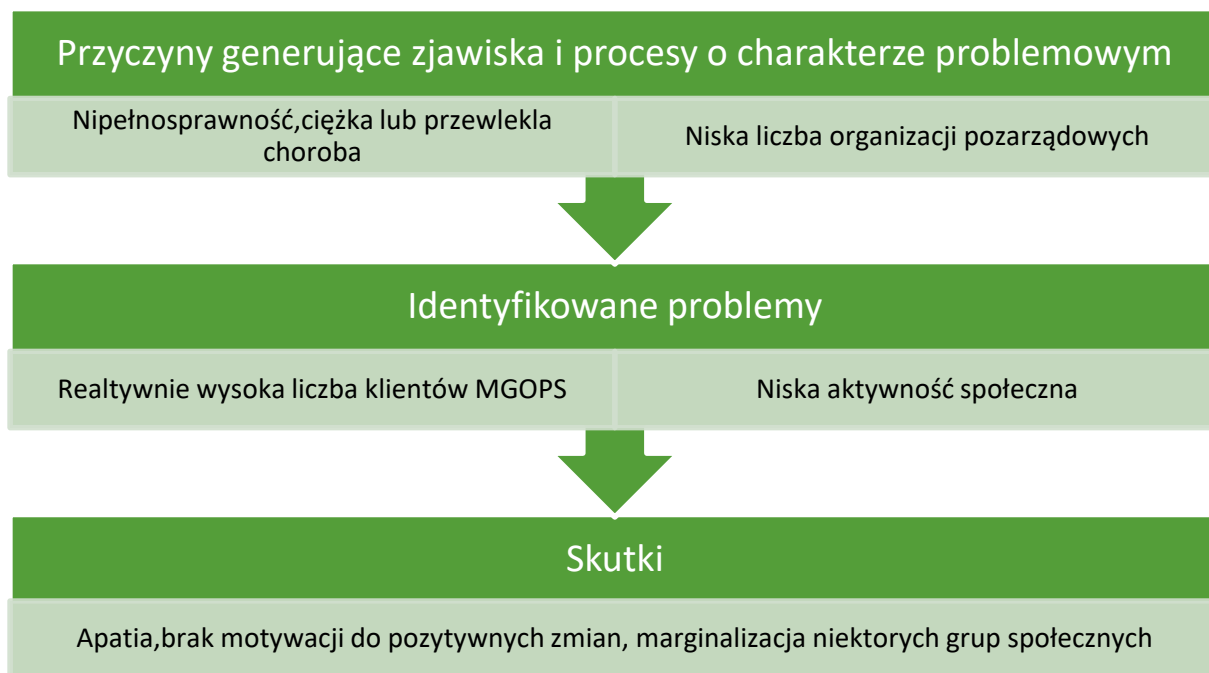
Przyczyny generujące zjawiska i procesy o charakterze problemowym

Nipełnosprawność,ciężka lub przewlekla choroba

Niska liczba organizacji pozarządowych

Identyfikowane problemy

Realtywnie wysoka liczba klientów MGOPS

Niska aktywność społeczna

Skutki

Apatia,brak motywacji do pozytywnych zmian, marginalizacja niektorych grup społecznych